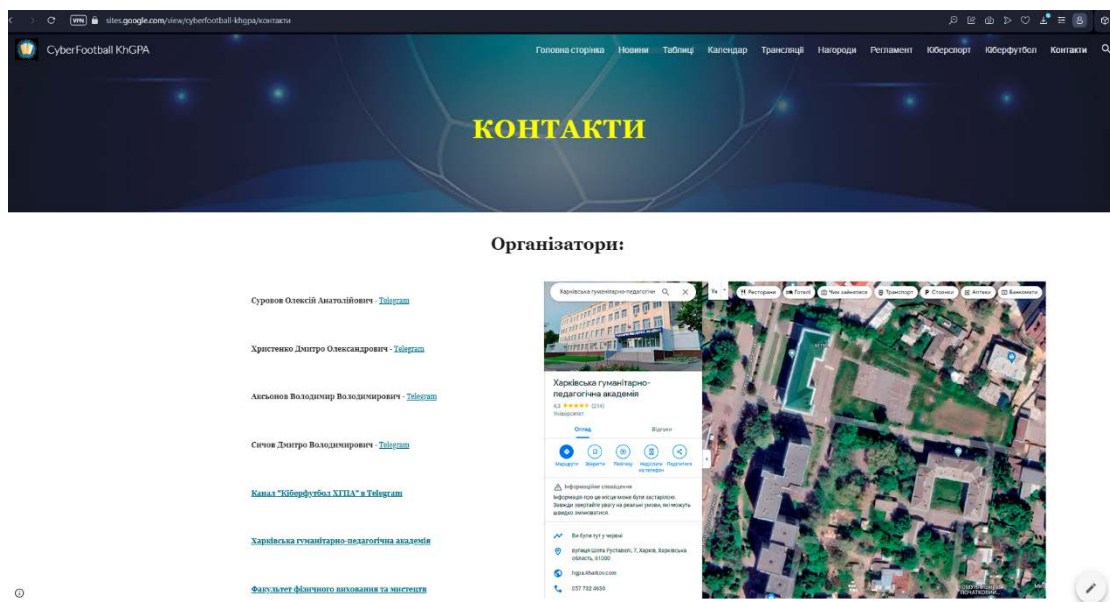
VPN sites.google.com/view/cyberfootball-khgpa/контакти

CyberFootball KhGPA

Головна сторінка Новини Таблиці Календар Трансляції Нагороди Регламент Кіберспорт Кіберфутбол Контакти

КОНТАКТИ

Організатори:

Суровов Олексій Анатолійович - Telegram

Христенко Дмитро Олександрович - Telegram

Аксьонов Володимир Володимирович - Telegram

Сичов Дмитро Володимирович - Telegram

Канал "Кіберфутбол ХГПА" в Telegram

Харківська гуманітарно-педагогічна академія

Факультет фізичного виховання та мистецтв

Харківська гуманітарно-педагогічна

Ресторани Готелі Чим зайнятися Транспорт Стоянки Аптеки Банкомати

Харківська гуманітарно-педагогічна академія
4,3 ★★★★★ (234)
Університет

Огляд Відгуки

Маршрути Зберегти Поблизу Надіслати на телефон Поділитися

Інформаційне сповіщення
Інформація про це місце може бути застарілою. Завжди звертайте увагу на реальні умови, які можуть швидко змінюватися.

Ви були тут у червні

вулиця Шота Руставелі, 7, Харків, Харківська область, 61000

hgpa.kharkov.com

057 732 4650